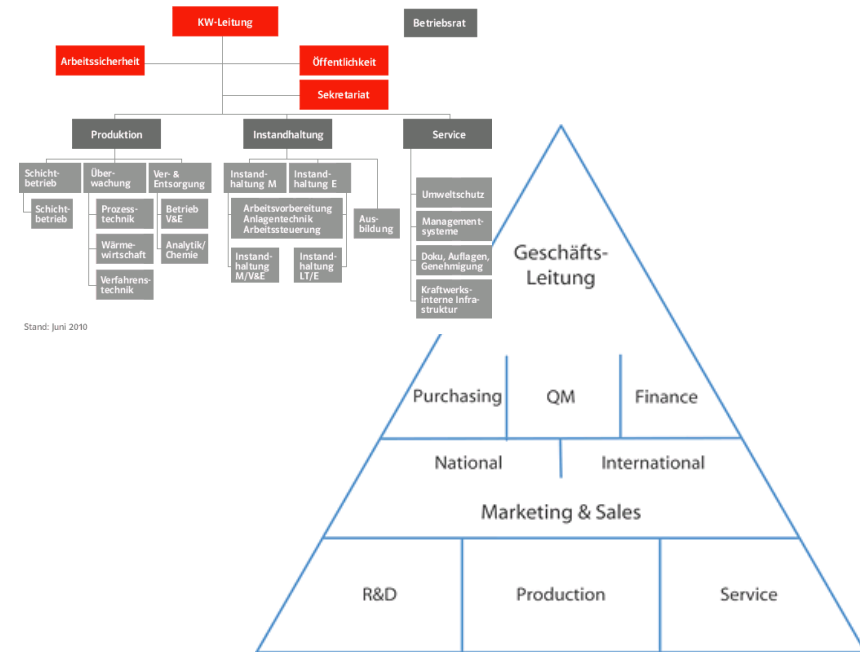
KW-Leitung

Betriebsrat

Arbeitssicherheit

Öffentlichkeit

Sekretariat

Produktion

Instandhaltung

Service

Schichtbetrieb

Schichtbetrieb

Überwachung

Prozesstechnik

Wärmewirtschaft

Verfahrenstechnik

Ver- & Entsorgung

Betrieb V&E

Analytik/ Chemie

Instandhaltung M

Instandhaltung E

Arbeitsvorbereitung Anlagentechnik Arbeitssteuerung

Instandhaltung M/V&E

Instandhaltung LT/E

Ausbildung

Umweltschutz

Managementsysteme

Doku, Auflagen, Genehmigung

Kraftwerksinterne Infrastruktur

Stand: Juni 2010

Geschäfts-Leitung

Purchasing

QM

Finance

National

International

Marketing & Sales

R&D

Production

Service